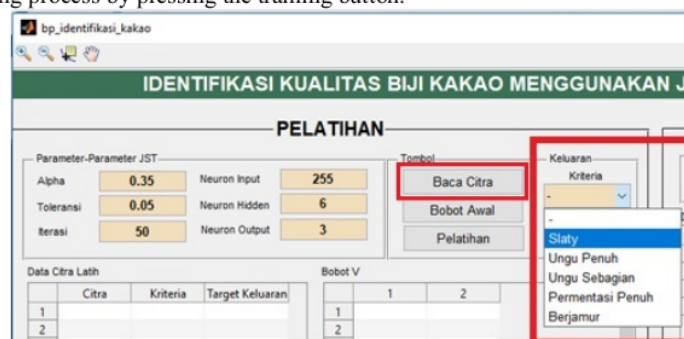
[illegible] process by pressing the training button.

bp_identifikasi_kakao

IDENTIFIKASI KUALITAS BIJI KAKAO MENGGUNAKAN J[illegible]

PELATIHAN

Parameter-Parameter JST

Alpha 0.35
Toleransi 0.05
Iterasi 50

Neuron Input 255
Neuron Hidden 6
Neuron Output 3

Tombol
Baca Citra
Bobot Awal
Pelatihan

Keluaran
Kriteria
-
-
Slaty
Ungu Penuh
Ungu Sebagian
Permentasi Penuh
Berjamur

Data Citra Latih

| | Citra | Kriteria | Target Keluaran |
|---|---|---|---|
| 1 | | | |
| 2 | | | |

Bobot V

| | 1 | 2 |
|---|---|---|
| 1 | | |
| 2 | | |